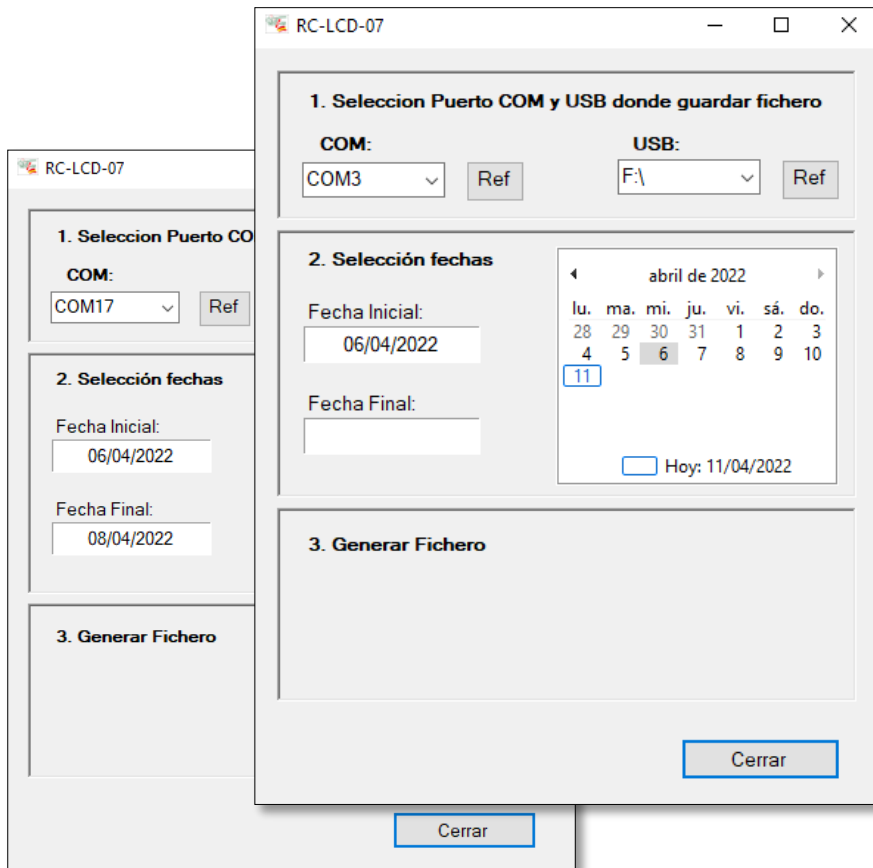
RC-LCD-07

1. Seleccion Puerto CO

COM:

COM17

Ref

2. Selección fechas

Fecha Inicial:

06/04/2022

Fecha Final:

08/04/2022

3. Generar Fichero

Cerrar

RC-LCD-07

1. Seleccion Puerto COM y USB donde guardar fichero

COM:

COM3

Ref

USB:

F:\

Ref

2. Selección fechas

Fecha Inicial:

06/04/2022

Fecha Final:

abril de 2022

| lu. | ma. | mi. | ju. | vi. | sá. | do. |
|---|---|---|---|---|---|---|
| 28 | 29 | 30 | 31 | 1 | 2 | 3 |
| 4 | 5 | 6 | 7 | 8 | 9 | 10 |
| 11 | | | | | | |

Hoy: 11/04/2022

3. Generar Fichero

Cerrar